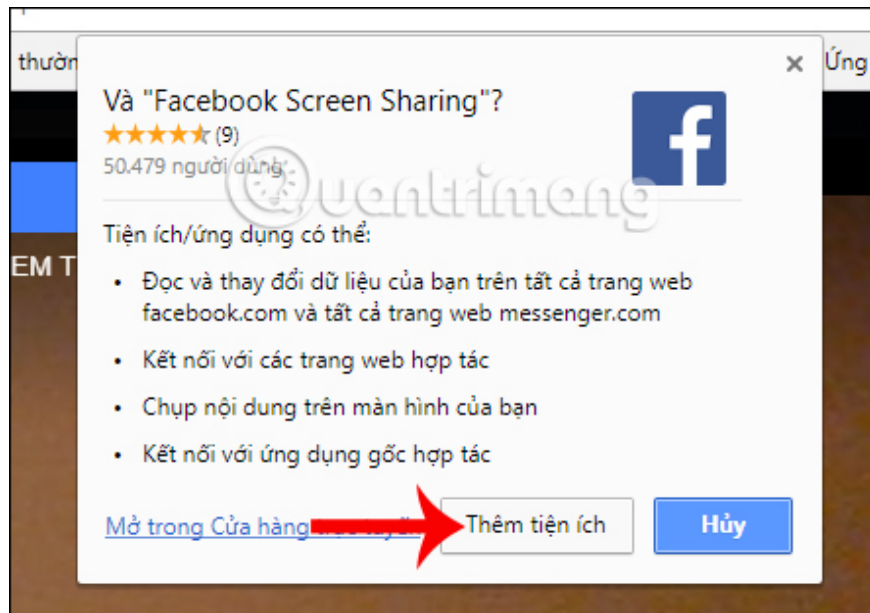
thườn

Ứng

EM T

Và "Facebook Screen Sharing"?

★★★★★ (9)

50.479 người dùng

×

f

Quantrimang

Tiện ích/ứng dụng có thể:

• Đọc và thay đổi dữ liệu của bạn trên tất cả trang web facebook.com và tất cả trang web messenger.com

• Kết nối với các trang web hợp tác

• Chụp nội dung trên màn hình của bạn

• Kết nối với ứng dụng gốc hợp tác

Mở trong Cửa hàng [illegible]

Thêm tiện ích

Hủy